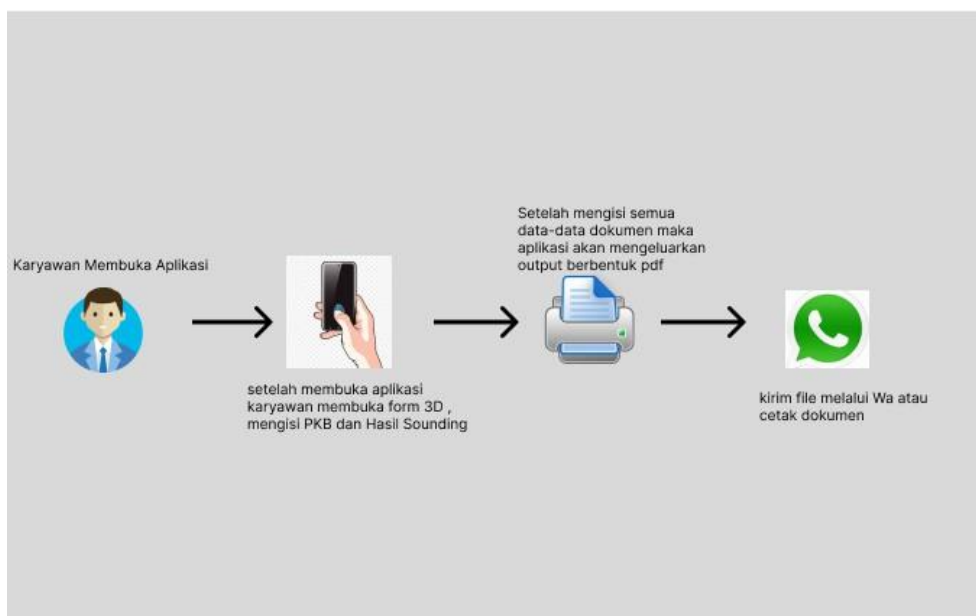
Karyawan Membuka Aplikasi

setelah membuka aplikasi karyawan membuka form 3D , mengisi PKB dan Hasil Sounding

Setelah mengisi semua data-data dokumen maka aplikasi akan mengeluarkan output berbentuk pdf

kirim file melalui Wa atau cetak dokumen